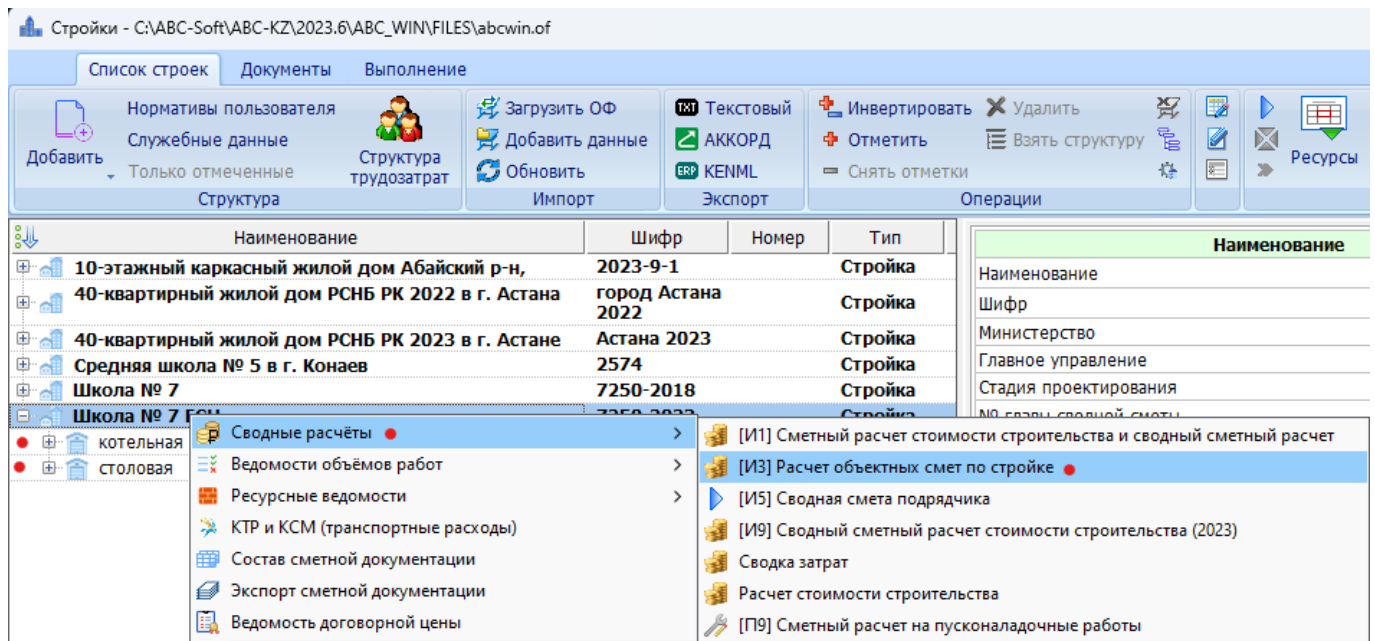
Стройки - C:\ABC-Soft\ABC-KZ\2023.6\ABC_WIN\FILES\abcwin.of

Список строек Документы Выполнение

Добавить
Нормативы пользователя
Служебные данные
Только отмеченные
Структура трудозатрат
Структура

Загрузить ОФ
Добавить данные
Обновить
Импорт

Текстовый
АККОРД
KENML
Экспорт

Инвертировать
Отметить
Снять отметки
Удалить
Взять структуру
Операции

Ресурсы

| Наименование | Шифр | Номер | Тип |
|---|---|---|---|
| 10-этажный каркасный жилой дом Абайский р-н, | 2023-9-1 | | Стройка |
| 40-квартирный жилой дом РСНБ РК 2022 в г. Астана | город Астана 2022 | | Стройка |
| 40-квартирный жилой дом РСНБ РК 2023 в г. Астане | Астана 2023 | | Стройка |
| Средняя школа № 5 в г. Конаев | 2574 | | Стройка |
| Школа № 7 | 7250-2018 | | Стройка |
| Школа № 7 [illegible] | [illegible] | | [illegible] |
| котельная | | | |
| столовая | | | |

Наименование
Наименование
Шифр
Министерство
Главное управление
Стадия проектирования
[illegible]

Сводные расчёты
Ведомости объёмов работ
Ресурсные ведомости
КТР и КСМ (транспортные расходы)
Состав сметной документации
Экспорт сметной документации
Ведомость договорной цены

[И1] Сметный расчет стоимости строительства и сводный сметный расчет
[И3] Расчет объектных смет по стройке
[И5] Сводная смета подрядчика
[И9] Сводный сметный расчет стоимости строительства (2023)
Сводка затрат
Расчет стоимости строительства
[П9] Сметный расчет на пусконаладочные работы